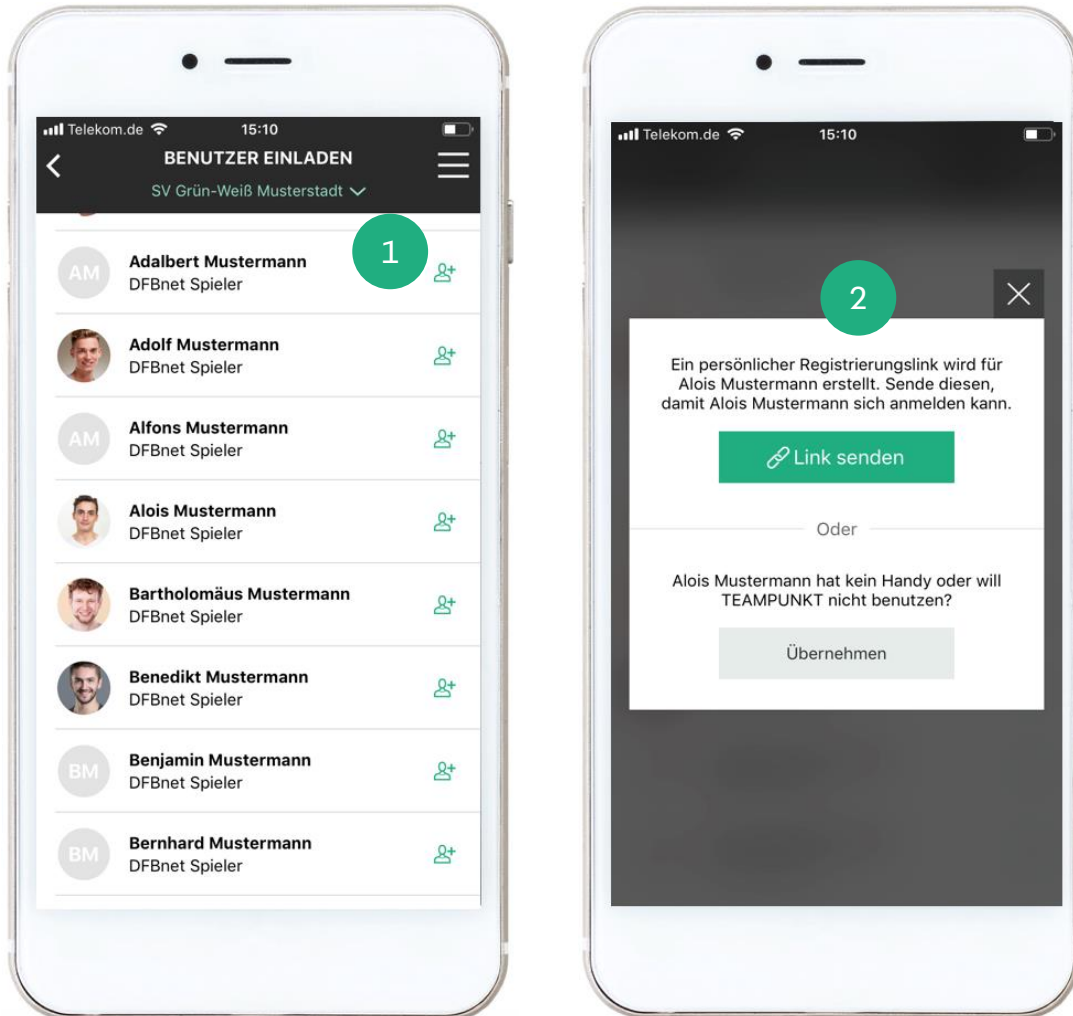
Telekom.de 15:10

BENUTZER EINLADEN

SV Grün-Weiß Musterstadt

1

AM Adalbert Mustermann
DFBnet Spieler

Adolf Mustermann
DFBnet Spieler

AM Alfons Mustermann
DFBnet Spieler

Alois Mustermann
DFBnet Spieler

Bartholomäus Mustermann
DFBnet Spieler

Benedikt Mustermann
DFBnet Spieler

BM Benjamin Mustermann
DFBnet Spieler

BM Bernhard Mustermann
DFBnet Spieler

Telekom.de 15:10

2

Ein persönlicher Registrierungslink wird für Alois Mustermann erstellt. Sende diesen, damit Alois Mustermann sich anmelden kann.

Link senden

Oder

Alois Mustermann hat kein Handy oder will TEAMPUNKT nicht benutzen?

Übernehmen